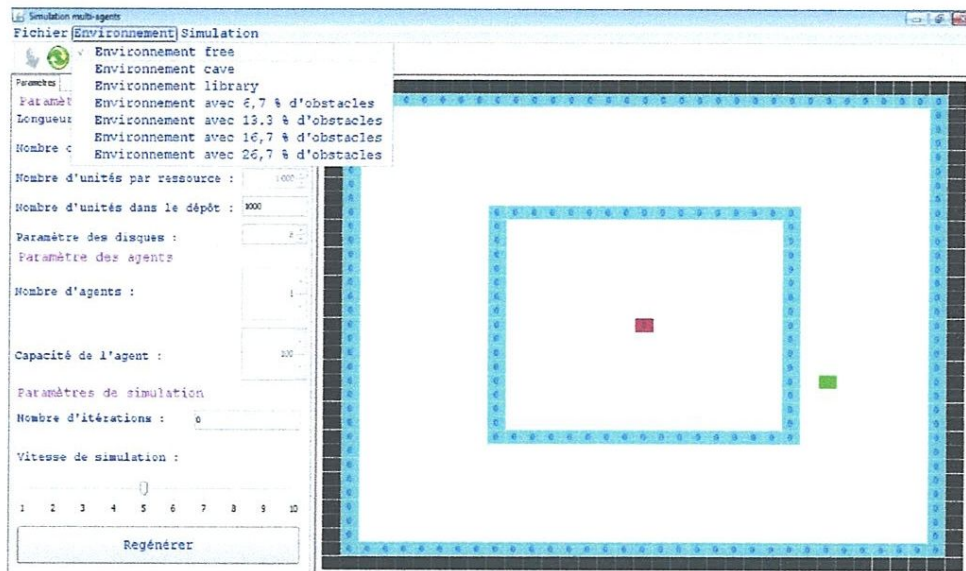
Simulation multi-agents

Fichier Environnement Simulation

Environnement free
Environnement cave
Environnement library
Environnement avec 6,7 % d'obstacles
Environnement avec 13.3 % d'obstacles
Environnement avec 16,7 % d'obstacles
Environnement avec 26,7 % d'obstacles

Paramètres

Paramèt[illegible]

Longueur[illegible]

Nombre c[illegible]

Nombre d'unités par ressource : 1000

Nombre d'unités dans le dépôt : 1000

Paramètre des disques : 2

Paramètre des agents

Nombre d'agents : 1

Capacité de l'agent : 100

Paramètres de simulation

Nombre d'itérations : 0

Vitesse de simulation :

1 2 3 4 5 6 7 8 9 10

Regénérer